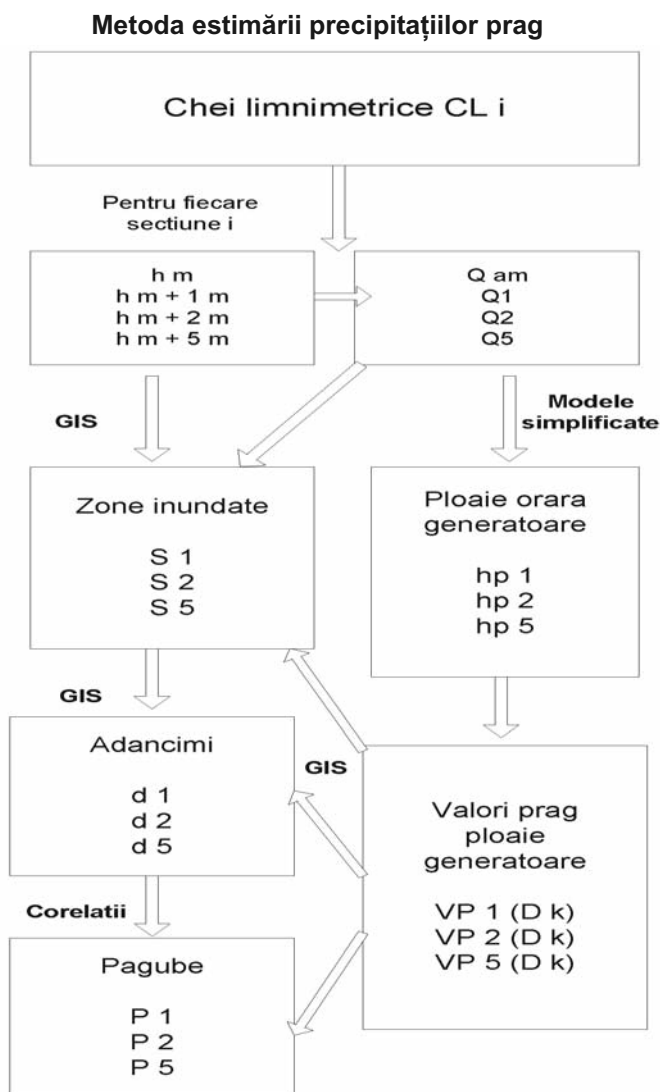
Metoda estimării precipitaţiilor prag

Chei limnimetrice CL i

Pentru fiecare sectiune i

h m
h m + 1 m
h m + 2 m
h m + 5 m

Q am
Q1
Q2
Q5

GIS

Modele simplificate

Zone inundate

S 1
S 2
S 5

Ploaie orara generatoare

hp 1
hp 2
hp 5

GIS

Adancimi

d 1
d 2
d 5

GIS

Valori prag ploaie generatoare

VP 1 (D k)
VP 2 (D k)
VP 5 (D k)

Corelatii

Pagube

P 1
P 2
P 5